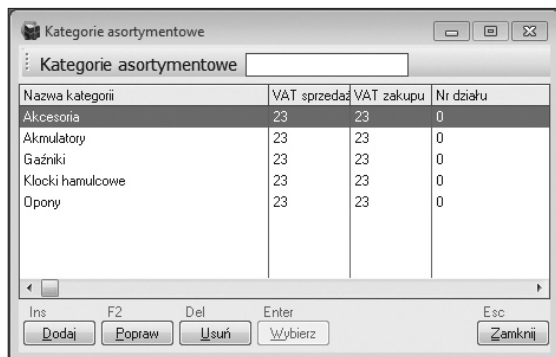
Kategorie asortymentowe

Kategorie asortymentowe

| Nazwa kategorii | VAT sprzedaż | VAT zakupu | Nr działu |
|---|---|---|---|
| Akcesoria | 23 | 23 | 0 |
| Akmulatory | 23 | 23 | 0 |
| Gaźniki | 23 | 23 | 0 |
| Klocki hamulcowe | 23 | 23 | 0 |
| Opony | 23 | 23 | 0 |

Ins Dodaj
F2 Popraw
Del Usuń
Enter Wybierz
Esc Zamknij